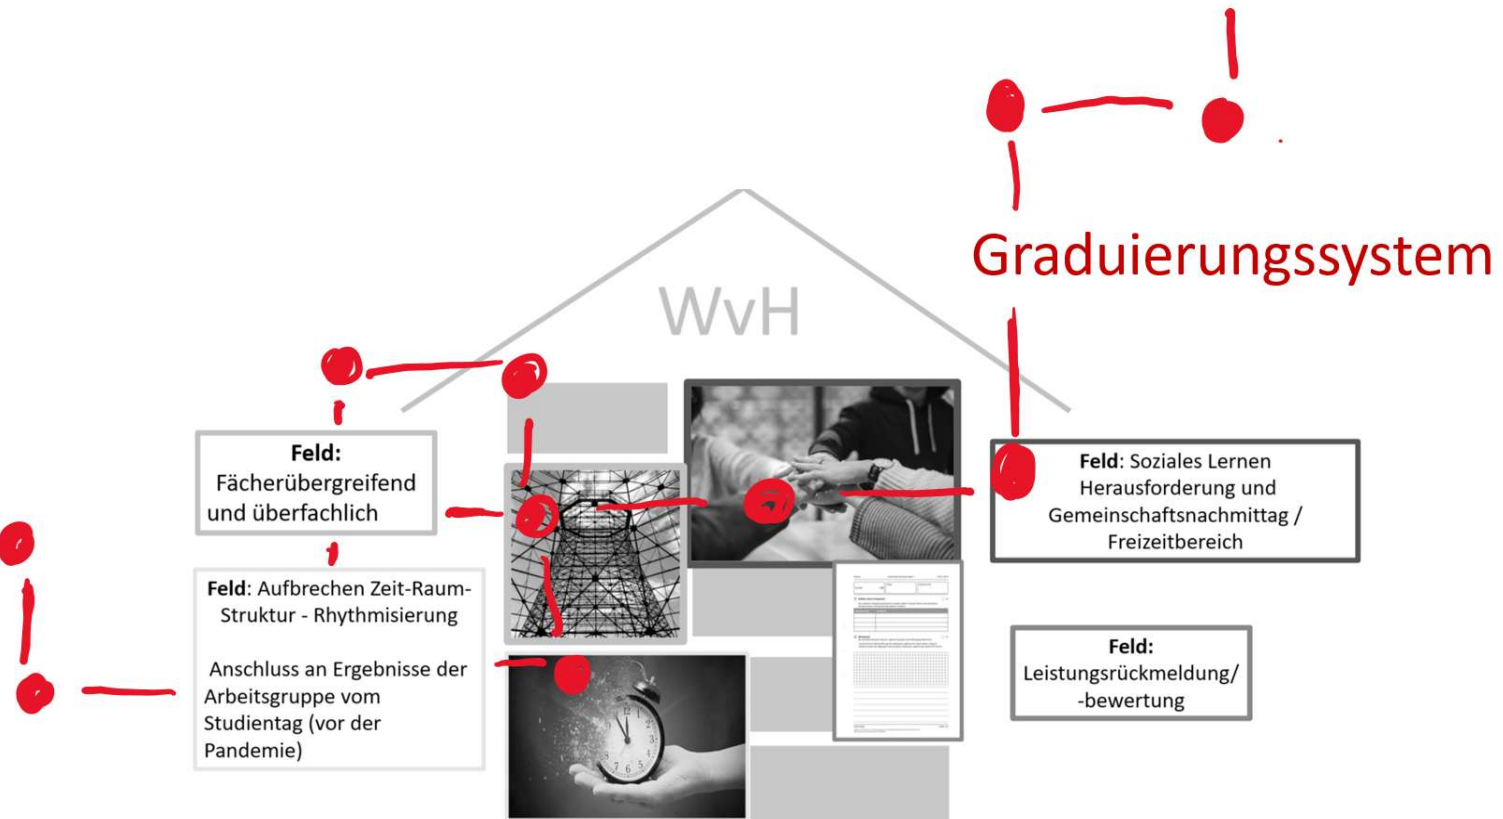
Graduierungssystem

WvH

**Feld:** Fächerübergreifend und überfachlich

**Feld**: Soziales Lernen Herausforderung und Gemeinschaftsnachmittag / Freizeitbereich

**Feld**: Aufbrechen Zeit-Raum-Struktur - Rhythmisierung

Anschluss an Ergebnisse der Arbeitsgruppe vom Studientag (vor der Pandemie)

**Feld:** Leistungsrückmeldung/ -bewertung